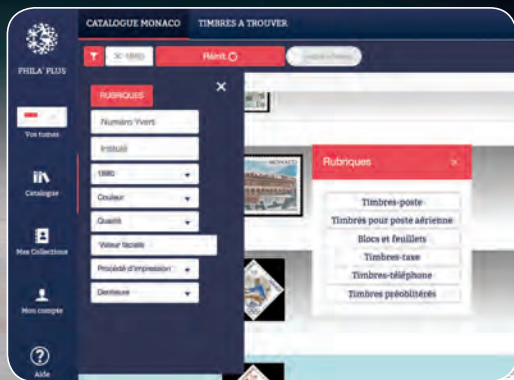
PHILA' PLUS

CATALOGUE MONACO
TIMBRES A TROUVER

X 1880
Réinit.

Vos tomes
Catalogue
Mes Collections
Mon compte
Aide

RUBRIQUES
×
Numéro Yvert
Intitulé
1880
Couleur
Qualité
Valeur faciale
Procédé d'impression
Dentelure

MONACO

Rubriques
×
Timbres-poste
Timbres pour poste aérienne
Blocs et feuillets
Timbres-taxe
Timbres-téléphone
Timbres préoblitérés